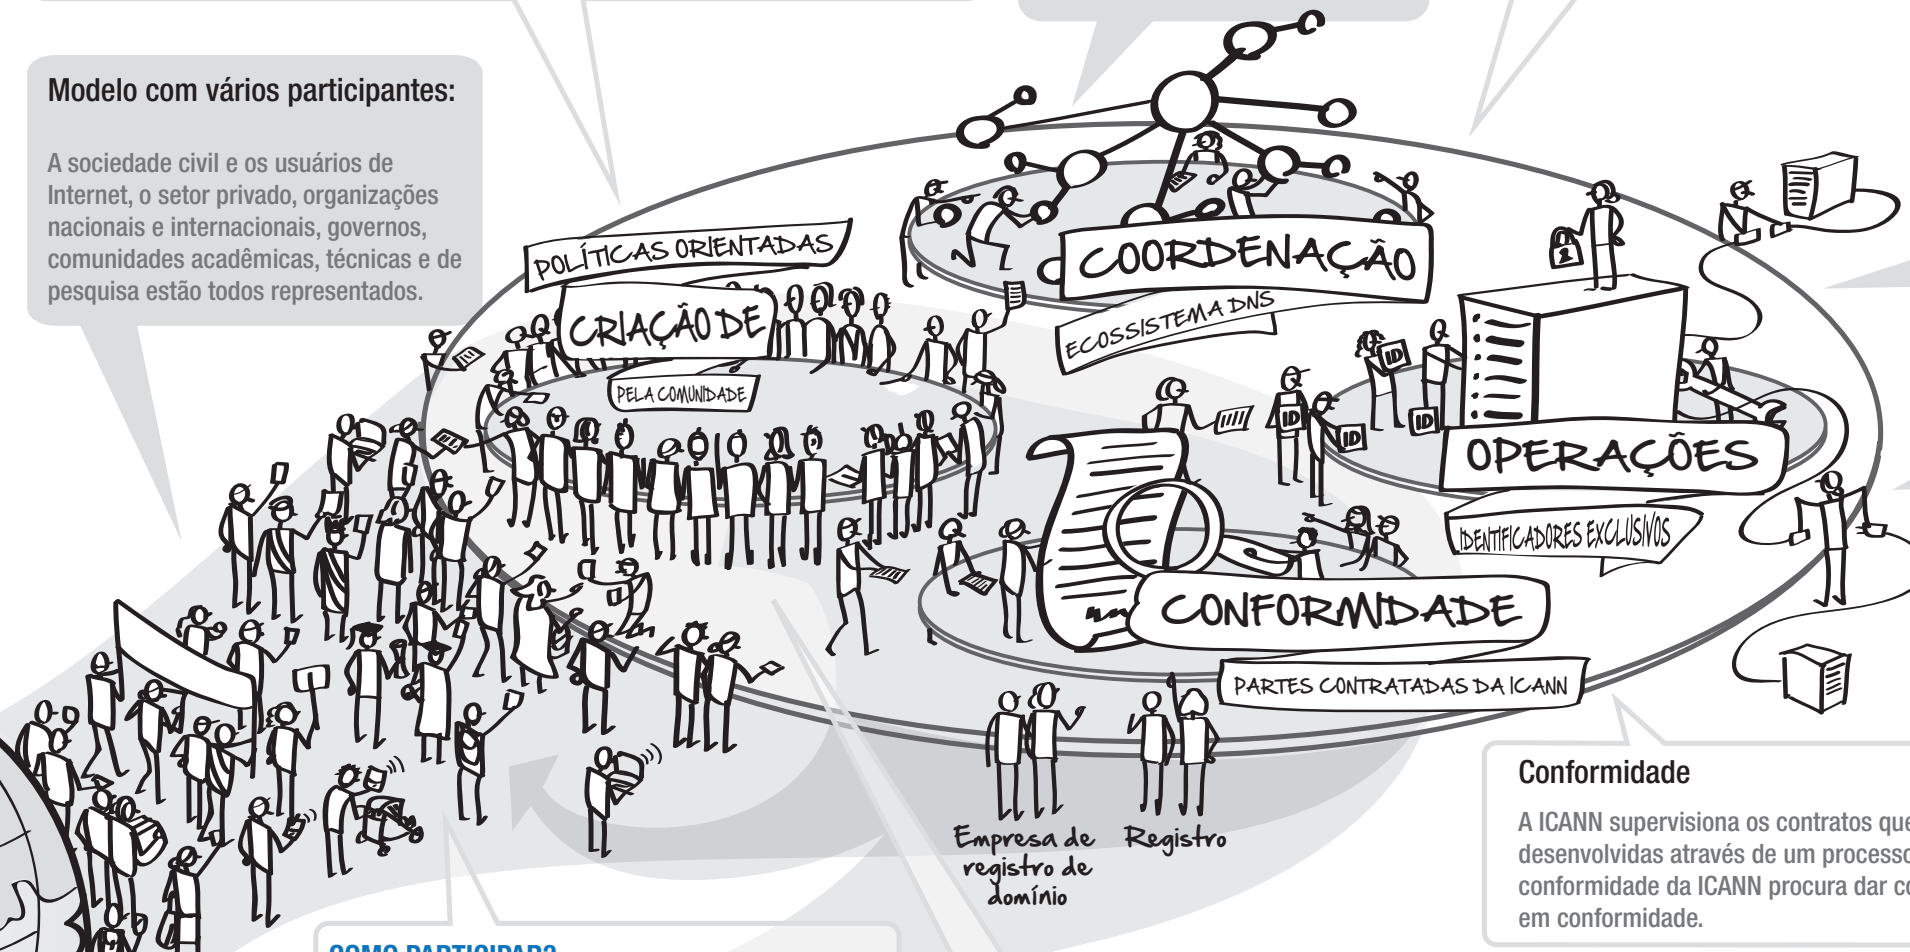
Modelo com vários participantes:

A sociedade civil e os usuários de Internet, o setor privado, organizações nacionais e internacionais, governos, comunidades acadêmicas, técnicas e de pesquisa estão todos representados.

POLÍTICAS ORIENTADAS

CRIAÇÃO DE

PELA COMUNIDADE

COORDENAÇÃO

ECOSSISTEMA DNS

ID

ID

ID

ID

OPERAÇÕES

IDENTIFICADORES EXCLUSIVOS

CONFORMIDADE

PARTES CONTRATADAS DA ICANN

Empresa de registro de domínio

Registro

Conformidade

A ICANN supervisiona os contratos que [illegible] desenvolvidas através de um processo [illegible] conformidade da ICANN procura dar co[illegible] em conformidade.

COMO PARTICIPAR?